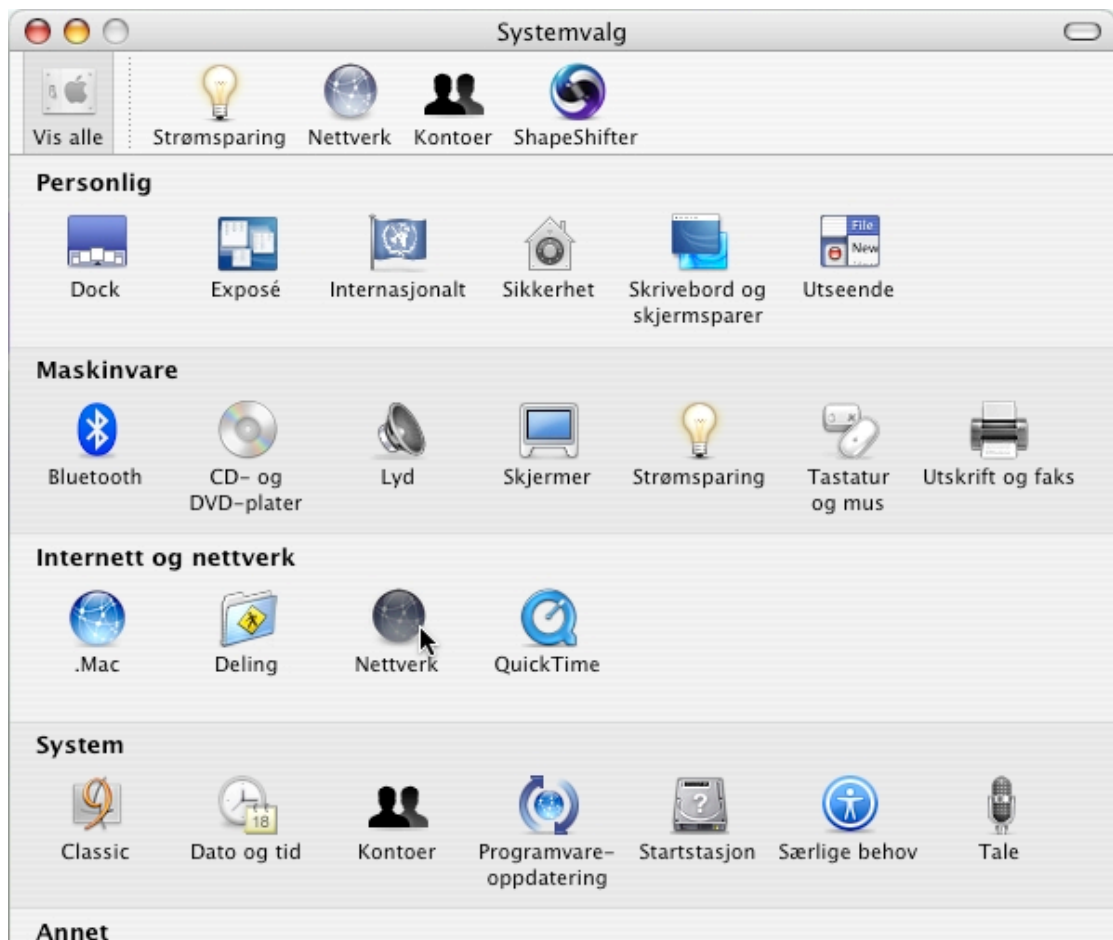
Systemvalg

Vis alle Strømsparing Nettverk Kontoer ShapeShifter

Personlig

Dock Exposé Internasjonalt Sikkerhet Skrivebord og skjermsparer File New Utseende

Maskinvare

Bluetooth CD- og DVD-plater Lyd Skjermer Strømsparing Tastatur og mus Utskrift og faks

Internett og nettverk

.Mac Deling Nettverk QuickTime

System

Classic 18 Dato og tid Kontoer Programvare-oppdatering Startstasjon Særlige behov Tale

Annet